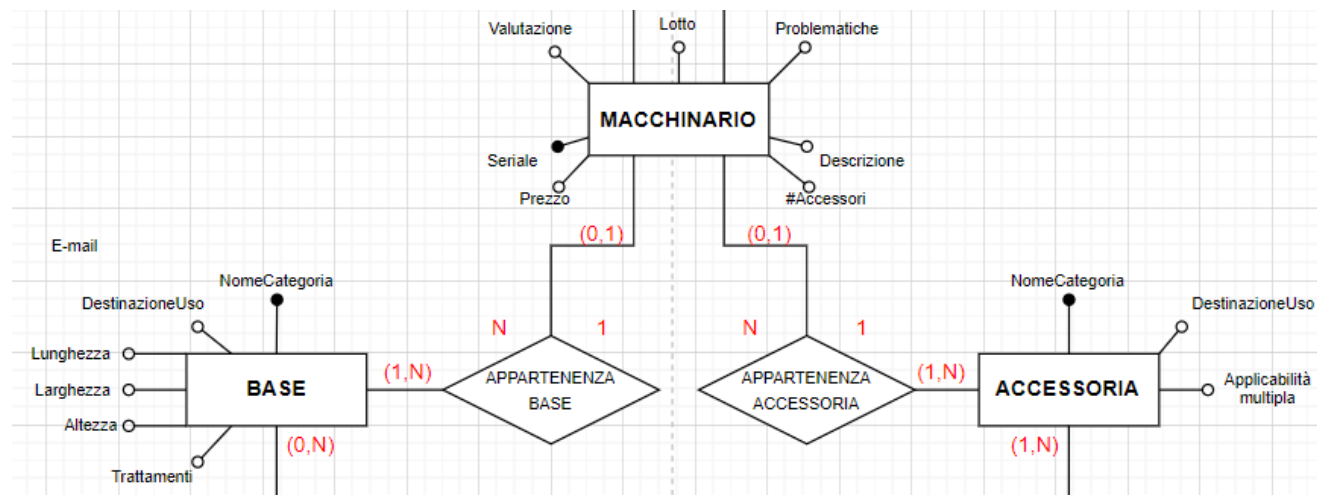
Valutazione
Lotto
Problematiche
MACCHINARIO
Seriale
Descrizione
Prezzo
#Accessori
E-mail
(0,1)
(0,1)
NomeCategoria
NomeCategoria
DestinazioneUso
DestinazioneUso
N
1
N
1
Lunghezza
Larghezza
Altezza
BASE
(1,N)
APPARTENENZA BASE
APPARTENENZA ACCESSORIA
(1,N)
ACCESSORIA
Applicabilità multipla
(0,N)
(1,N)
Trattamenti